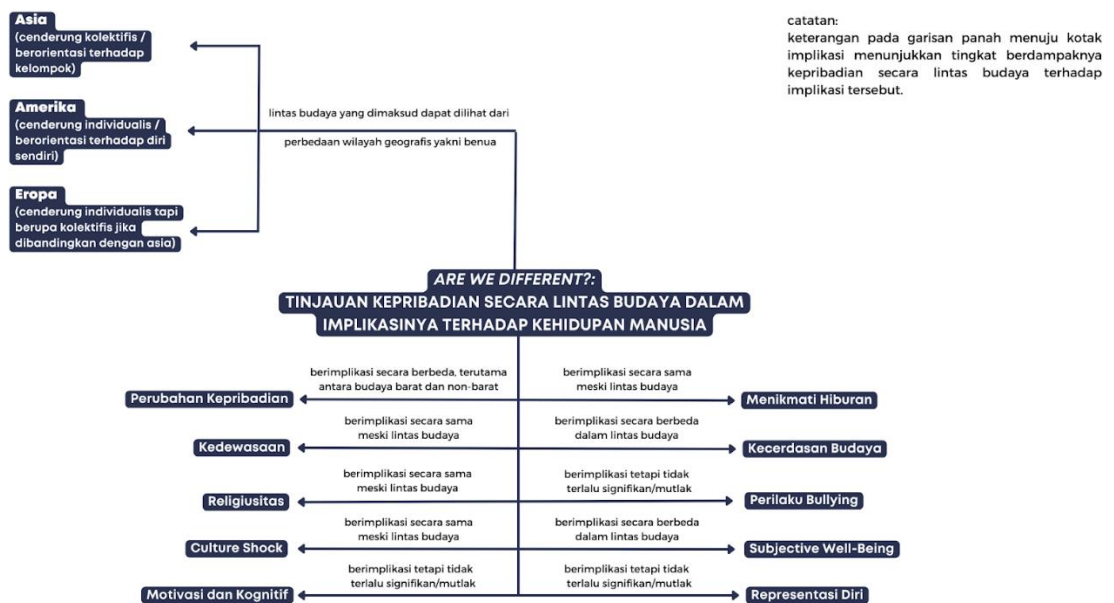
Asia
(cenderung kolektifis / berorientasi terhadap kelompok)

Amerika
(cenderung individualis / berorientasi terhadap diri sendiri)

Eropa
(cenderung individualis tapi berupa kolektifis jika dibandingkan dengan asia)

lintas budaya yang dimaksud dapat dilihat dari

perbedaan wilayah geografis yakni benua

catatan:
keterangan pada garisan panah menuju kotak implikasi menunjukkan tingkat berdampaknya kepribadian secara lintas budaya terhadap implikasi tersebut.

ARE WE DIFFERENT?:
TINJAUAN KEPRIBADIAN SECARA LINTAS BUDAYA DALAM IMPLIKASINYA TERHADAP KEHIDUPAN MANUSIA

berimplikasi secara berbeda, terutama antara budaya barat dan non-barat
Perubahan Kepribadian

berimplikasi secara sama meski lintas budaya
Menikmati Hiburan

berimplikasi secara sama meski lintas budaya
Kedewasaan

berimplikasi secara berbeda dalam lintas budaya
Kecerdasan Budaya

berimplikasi secara sama meski lintas budaya
Religiusitas

berimplikasi tetapi tidak terlalu signifikan/mutlak
Perilaku Bullying

berimplikasi secara sama meski lintas budaya
Culture Shock

berimplikasi secara berbeda dalam lintas budaya
Subjective Well-Being

berimplikasi tetapi tidak terlalu signifikan/mutlak
Motivasi dan Kognitif

berimplikasi tetapi tidak terlalu signifikan/mutlak
Representasi Diri